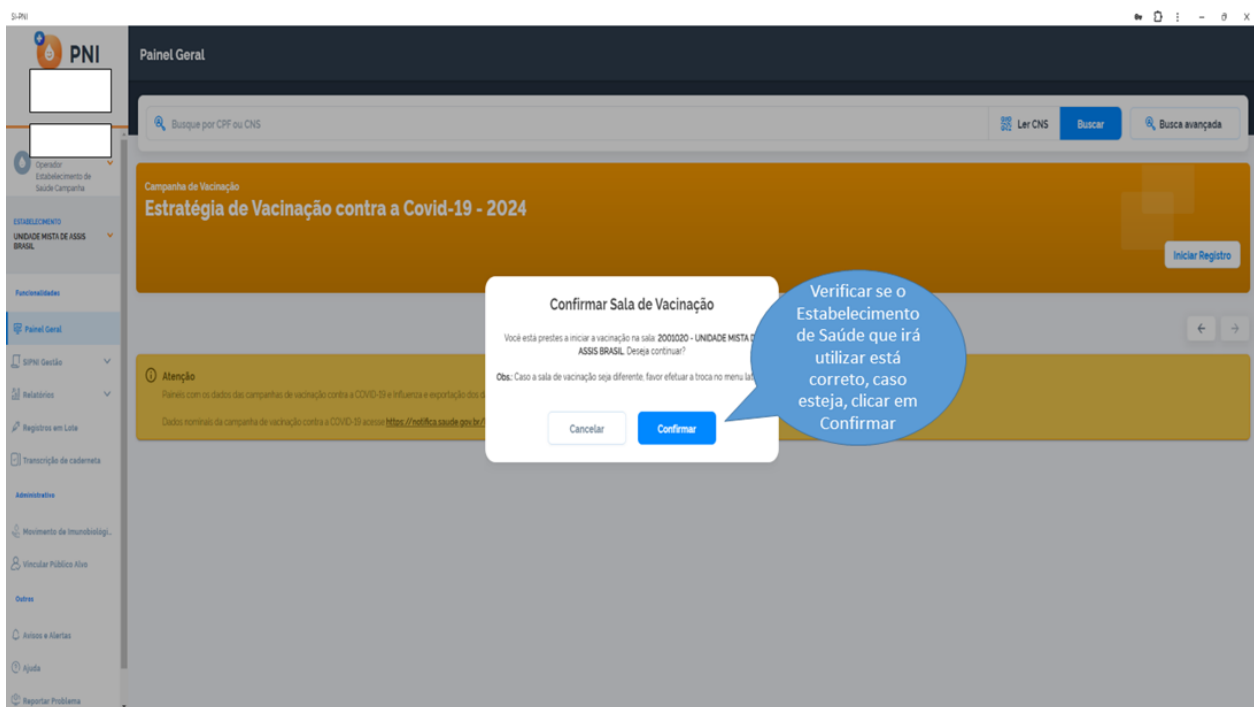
SI-PNI

PNI

Operador
Estabelecimento de Saúde Campanha

ESTABELECIMENTO
UNIDADE MISTA DE ASSIS BRASIL

Funcionalidades

Painel Geral

SIPNI Gestão

Relatórios

Registros em Lote

Transcrição de caderneta

Administrativo

Movimento de Imunobiológi...

Vincular Público Alvo

Outros

Avisos e Alertas

Ajuda

Reportar Problema

Painel Geral

Busque por CPF ou CNS

Ler CNS

Buscar

Busca avançada

Campanha de Vacinação
Estratégia de Vacinação contra a Covid-19 - 2024

Iniciar Registro

Atenção
Painéis com os dados das campanhas de vacinação contra a COVID-19 e Influenza e exportação dos d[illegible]

Dados nominais da campanha de vacinação contra a COVID-19 acesse https://notifica.saude.gov.br/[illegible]

Confirmar Sala de Vacinação

Você está prestes a iniciar a vacinação na sala: 2001020 - UNIDADE MISTA D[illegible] ASSIS BRASIL. Deseja continuar?

Obs.: Caso a sala de vacinação seja diferente, favor efetuar a troca no menu lat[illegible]

Cancelar

Confirmar

Verificar se o Estabelecimento de Saúde que irá utilizar está correto, caso esteja, clicar em Confirmar